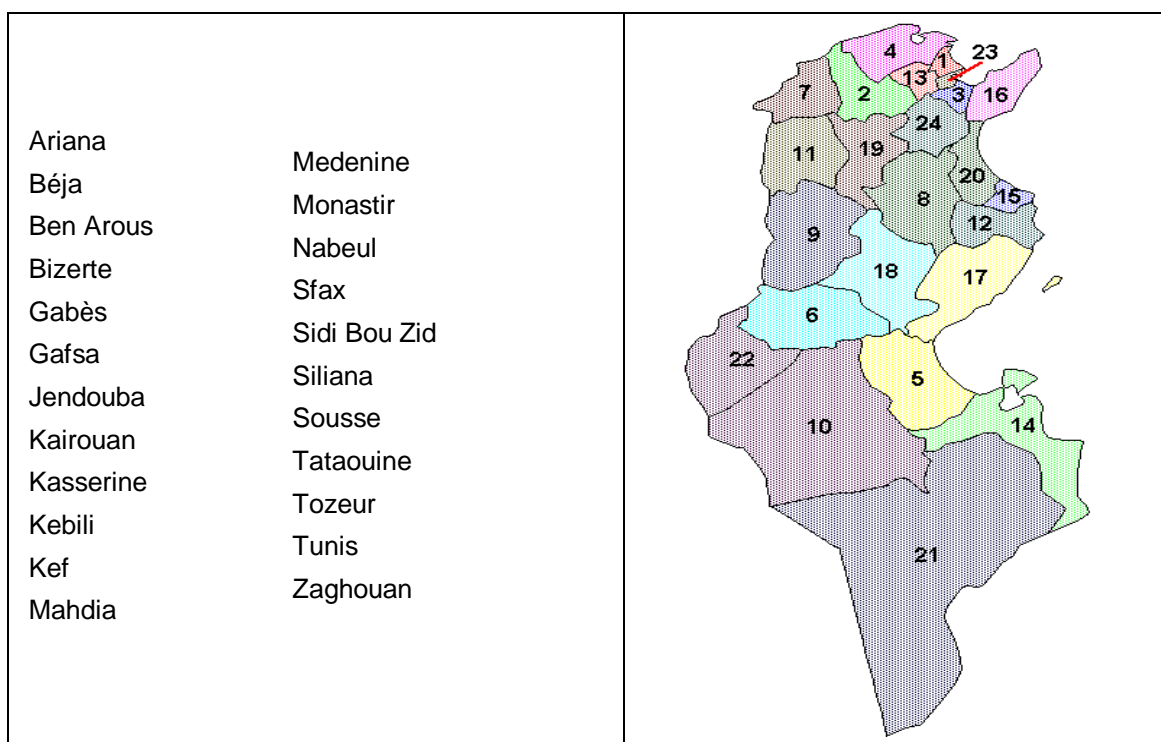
| Ariana<br>Béja<br>Ben Arous<br>Bizerte<br>Gabès<br>Gafsa<br>Jendouba<br>Kairouan<br>Kasserine<br>Kebili<br>Kef<br>Mahdia | Medenine<br>Monastir<br>Nabeul<br>Sfax<br>Sidi Bou Zid<br>Siliana<br>Sousse<br>Tataouine<br>Tozeur<br>Tunis<br>Zaghouan | 4 1 23 13 7 2 3 16 24 11 19 20 8 15 12 9 18 17 6 22 5 10 14 21 |
|---|---|---|